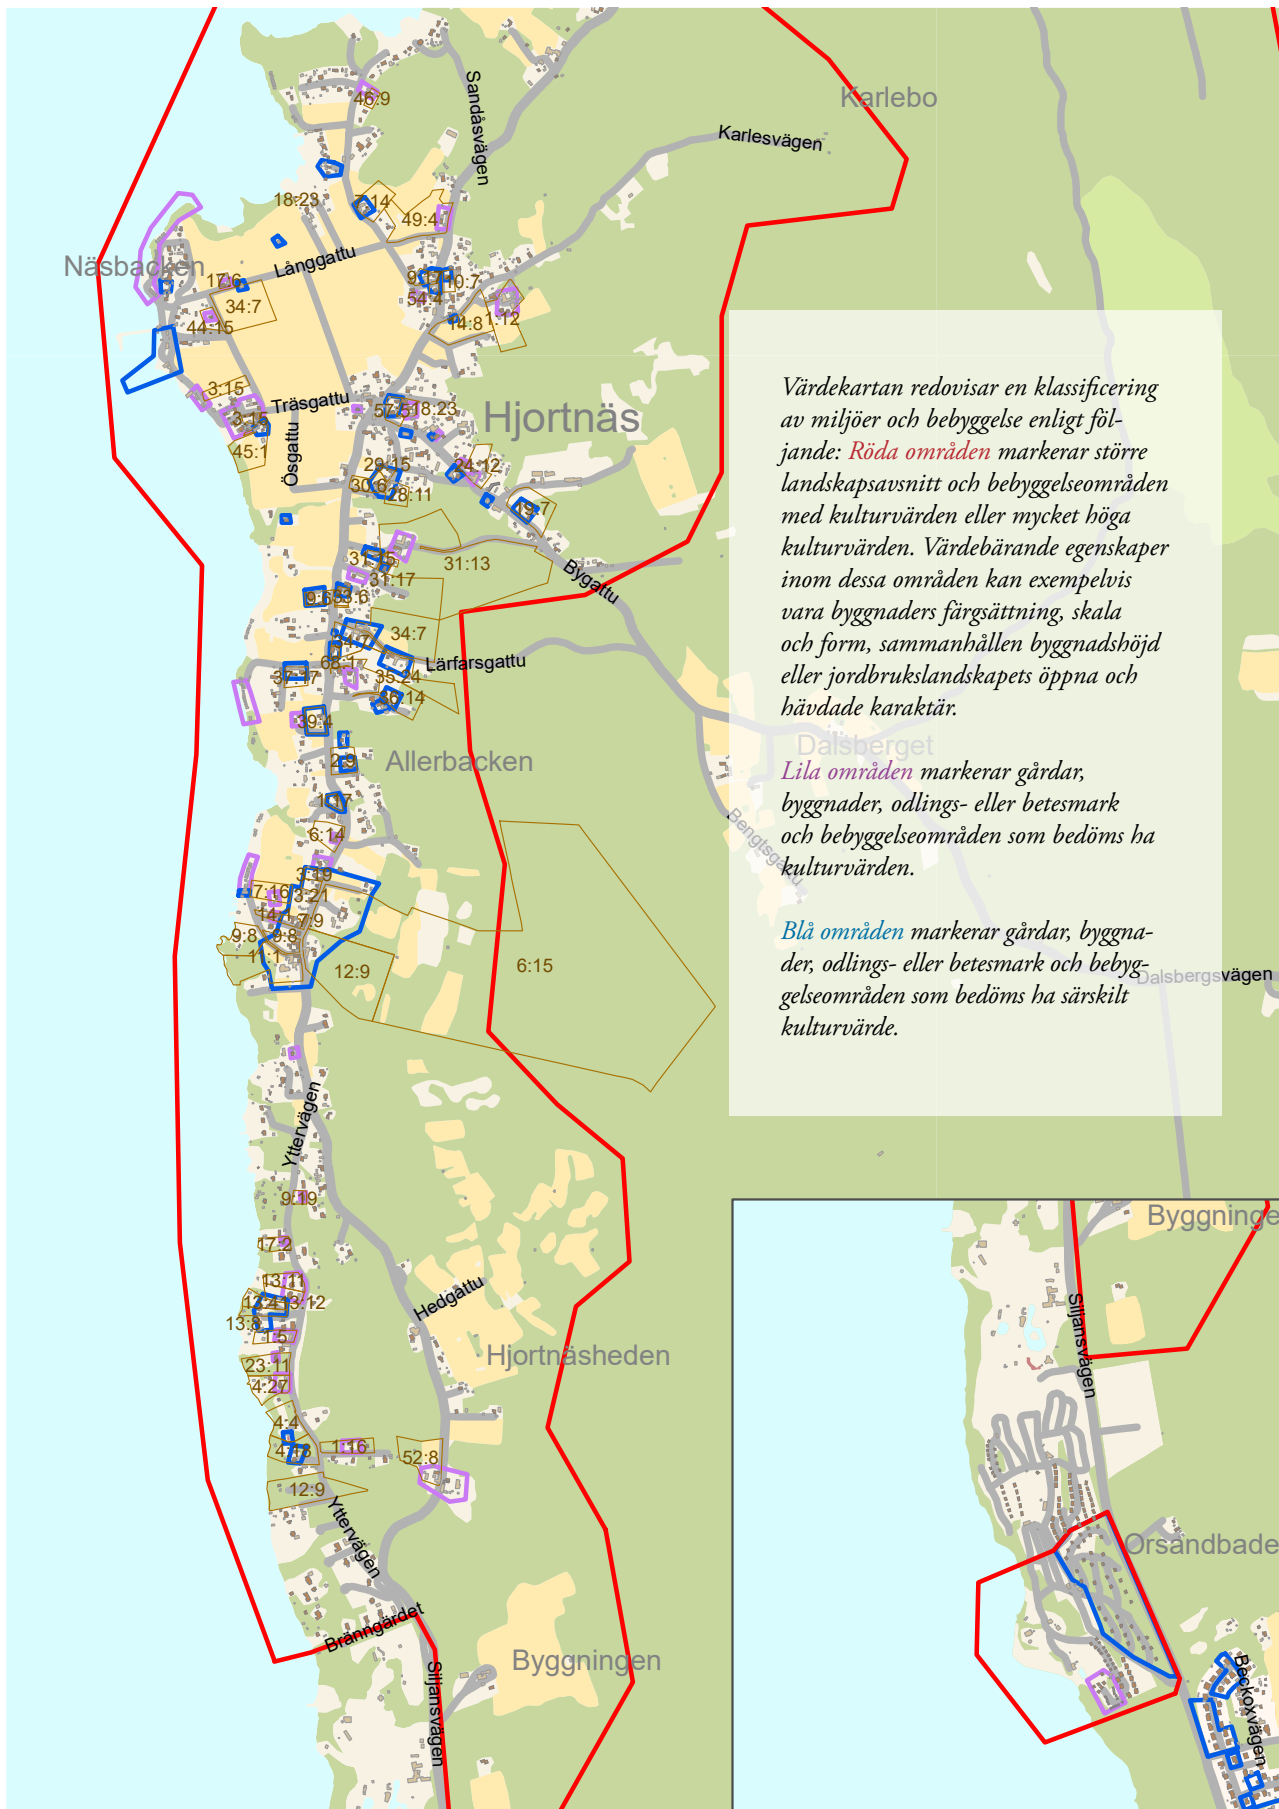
Värdekartan redovisar en klassificering av miljöer och bebyggelse enligt följande: Röda områden markerar större landskapsavsnitt och bebyggelseområden med kulturvärden eller mycket höga kulturvärden. Värdebärande egenskaper inom dessa områden kan exempelvis vara byggnaders färgsättning, skala och form, sammanhållen byggnadshöjd eller jordbrukslandskapets öppna och hävdade karaktär.

Lila områden markerar gårdar, byggnader, odlings- eller betesmark och bebyggelseområden som bedöms ha kulturvärden.

Blå områden markerar gårdar, byggnader, odlings- eller betesmark och bebyggelseområden som bedöms ha särskilt kulturvärde.

Karlebo
Karlesvägen
Sandåsvägen
46:9
18:23
7:14
49:4
Näsbacken
Långgattu
17:6
34:7
44:15
9:5
10:7
54:4
14:8
1:12
3:15
Träsgattu
3:15
45:1
Ösgattu
57:5
18:23
Hjortnäs
29:15
30:6
28:11
24:12
19:7
31:5
31:17
31:13
Bygattu
9:6
33:6
34:7
44:7
68:1
Lärfarsgattu
37:17
35:24
30:14
39:4
Dalsberget
2:9
Allerbacken
1:7
6:14
Bengtsgattu
3:19
17:16
3:21
14:1
7:9
9:8
9:8
11:1
12:9
6:15
Dalsbergsvägen
Yttervägen
9:19
17:2
13:11
12:4
3:12
13:8
1:5
Hedgattu
Hjortnäsheden
23:11
4:27
4:4
4:13
1:16
52:8
12:9
Yttervägen
Bränngärdet
Siljansvägen
Byggningen
Byggninge
Siljansvägen
Orsandbade
Beckoxvägen